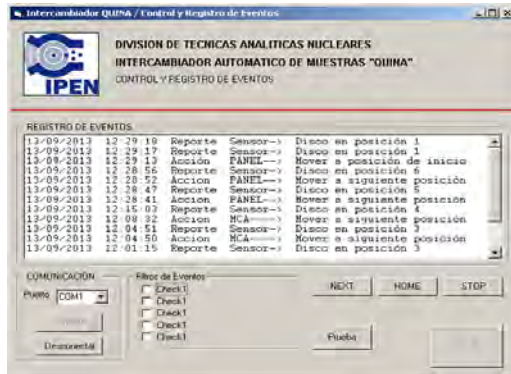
Intercambiador QUINA / Control y Registro de Eventos

IPEN

DIVISION DE TECNICAS ANALITICAS NUCLEARES
INTERCAMBIADOR AUTOMATICO DE MUESTRAS "QUINA"
CONTROL Y REGISTRO DE EVENTOS

REGISTRO DE EVENTOS
13/09/2013 12:29:18 Reporte Sensor--> Disco en posición 1
13/09/2013 12:29:17 Reporte Sensor--> Disco en posición 1
13/09/2013 12:29:13 Accion PANEL--> Mover a posición de inicio
13/09/2013 12:28:56 Reporte Sensor--> Disco en posición 6
13/09/2013 12:28:52 Accion PANEL--> Mover a siguiente posición
13/09/2013 12:28:47 Reporte Sensor--> Disco en posición 5
13/09/2013 12:28:41 Accion PANEL--> Mover a siguiente posición
13/09/2013 12:15:03 Reporte Sensor--> Disco en posición 4
13/09/2013 12:08:32 Accion MCA---> Mover a siguiente posición
13/09/2013 12:04:51 Reporte Sensor--> Disco en posición 3
13/09/2013 12:04:50 Accion MCA---> Mover a siguiente posición
13/09/2013 12:01:15 Reporte Sensor--> Disco en posición 3

COMUNICACION
Puerto COM1
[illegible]
Desconectar

Filtros de Eventos
Check1
Check1
Check1
Check1
Check1

NEXT HOME STOP
Prueba
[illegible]